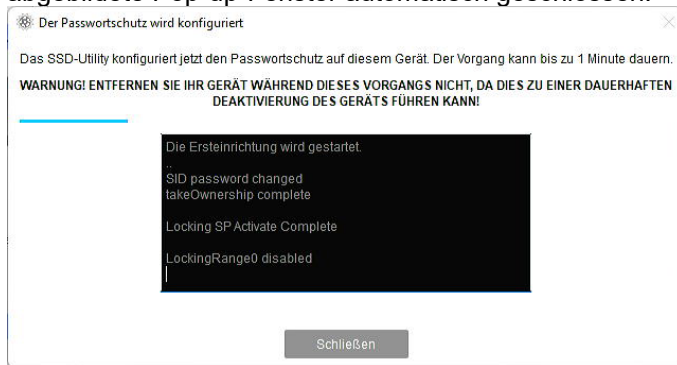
angebildete Pop-up-Fenster automatisch geschlossen.

Der Passwortschutz wird konfiguriert

Das SSD-Utility konfiguriert jetzt den Passwortschutz auf diesem Gerät. Der Vorgang kann bis zu 1 Minute dauern.

WARNUNG! ENTFERNEN SIE IHR GERÄT WÄHREND DIESES VORGANGS NICHT, DA DIES ZU EINER DAUERHAFTEN DEAKTIVIERUNG DES GERÄTS FÜHREN KANN!

Die Ersteinrichtung wird gestartet.
..
SID password changed
takeOwnership complete

Locking SP Activate Complete

LockingRange0 disabled

Schließen